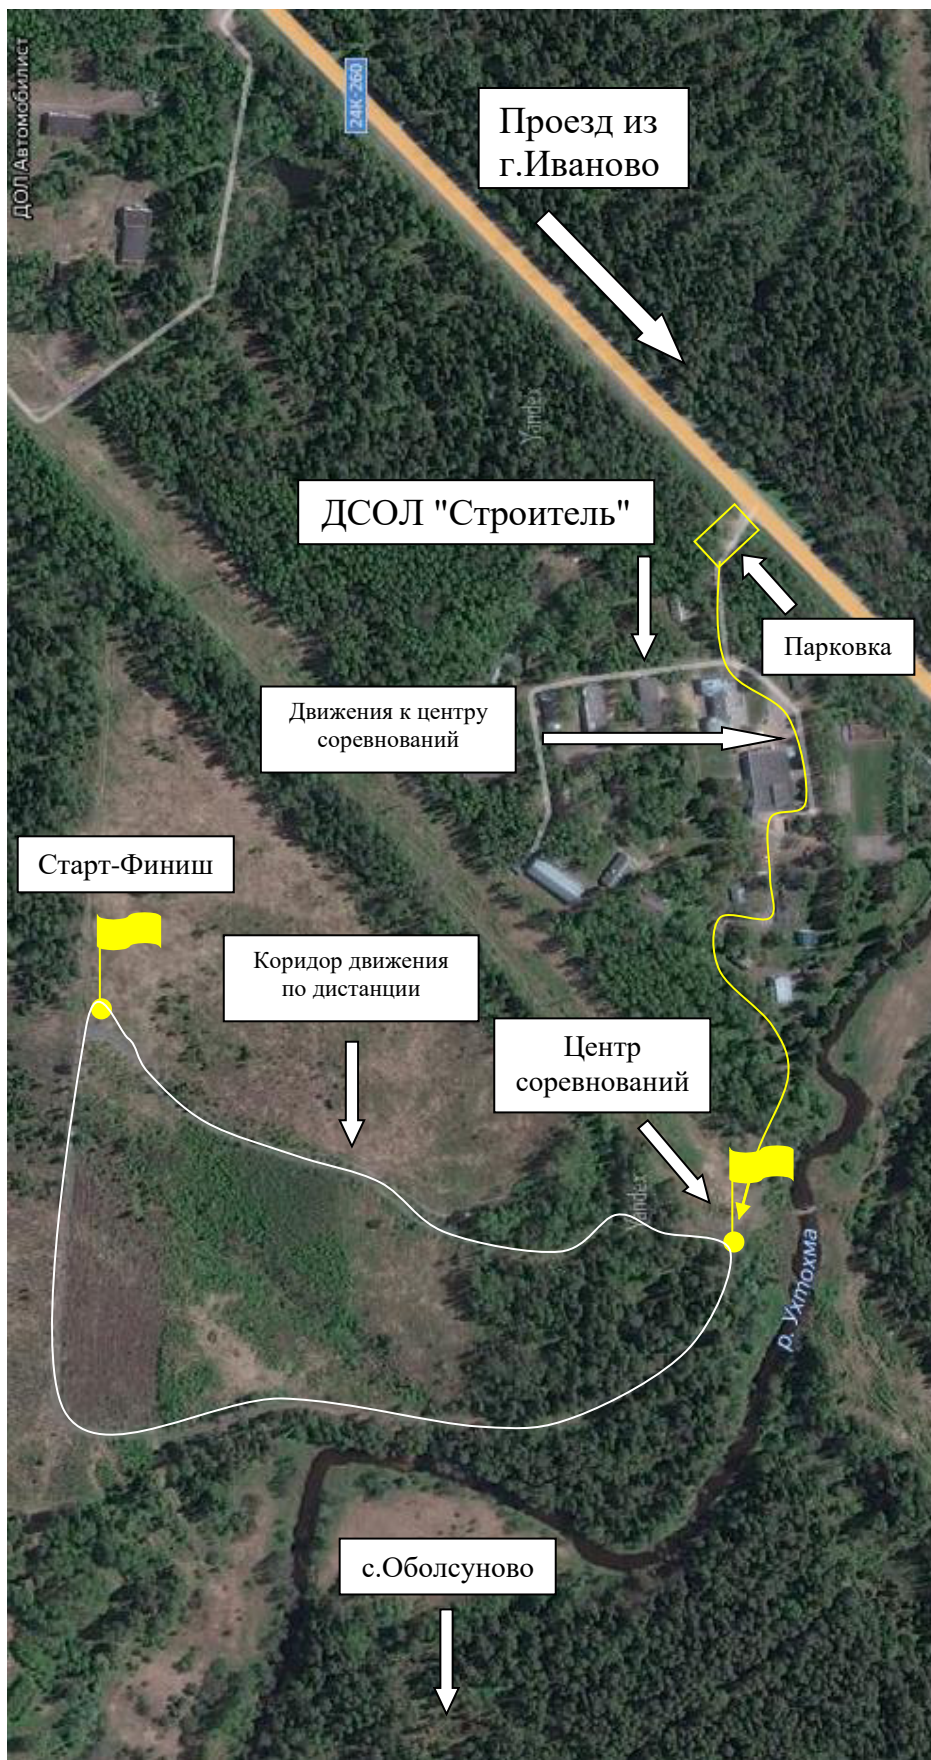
ДОЛ Автомобилист

24К-260

Проезд из г.Иваново

Yandex

ДСОЛ "Строитель"

Парковка

Движения к центру соревнований

Старт-Финиш

Коридор движения по дистанции

Центр соревнований

Yandex

р. Ухтохма

с.Оболсуново